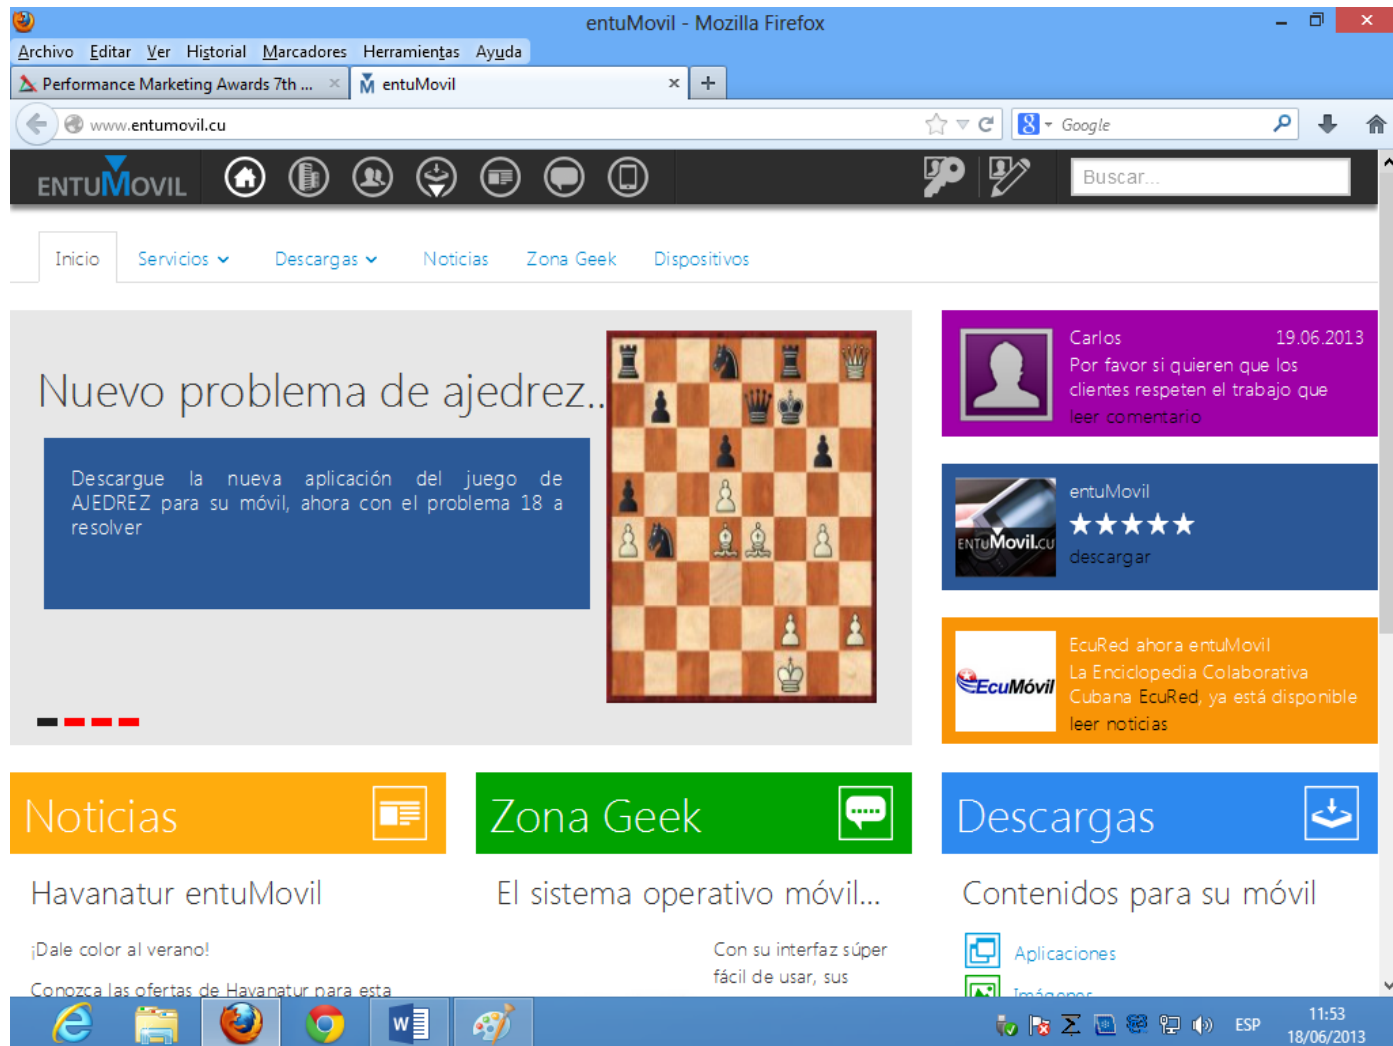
entuMovil - Mozilla Firefox

Archivo Editar Ver Historial Marcadores Herramientas Ayuda

Performance Marketing Awards 7th ... entuMovil +

www.entumovil.cu

Google

ENTUMOVIL

Buscar...

Inicio Servicios Descargas Noticias Zona Geek Dispositivos

Nuevo problema de ajedrez..

Descargue la nueva aplicación del juego de AJEDREZ para su móvil, ahora con el problema 18 a resolver

Carlos 19.06.2013
Por favor si quieren que los clientes respeten el trabajo que
leer comentario

entuMovil
★★★★★
descargar

ENTUMovil.cu

EcuRed ahora entuMovil
La Enciclopedia Colaborativa Cubana EcuRed, ya está disponible
leer noticias

EcuMóvil

Noticias

Zona Geek

Descargas

Havanatur entuMovil

¡Dale color al verano!

Conozca las ofertas de Havanatur para esta

El sistema operativo móvil...

Con su interfaz súper fácil de usar, sus

Contenidos para su móvil

Aplicaciones

Imágenes

ESP 11:53 18/06/2013